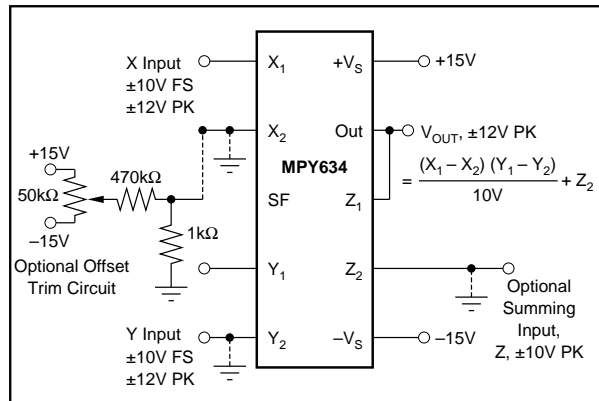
X Input
±10V FS
±12V PK

+15V
50kΩ
–15V
470kΩ
1kΩ
Optional Offset Trim Circuit

Y Input
±10V FS
±12V PK

$X_1$
$X_2$
SF
$Y_1$
$Y_2$
MPY634
$+V_S$
Out
$Z_1$
$Z_2$
$-V_S$

+15V
$V_{OUT}$, ±12V PK
$= \frac{(X_1 - X_2)(Y_1 - Y_2)}{10V} + Z_2$

Optional Summing Input, Z, ±10V PK

–15V